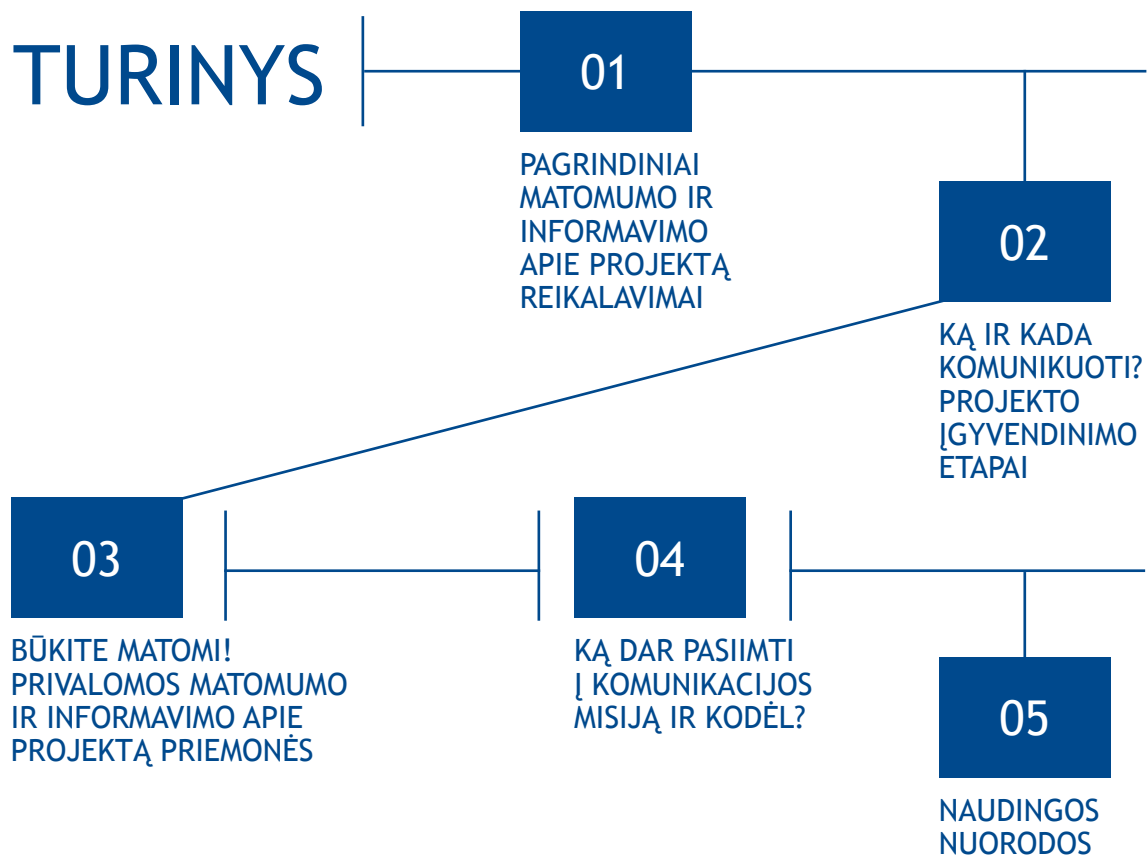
TURINYS

01

PAGRINDINIAI MATOMUMO IR INFORMAVIMO APIE PROJEKTĄ REIKALAVIMAI

02

KĄ IR KADA KOMUNIKUOTI? PROJEKTO ĮGYVENDINIMO ETAPAI

03

BŪKITE MATOMI! PRIVALOMOS MATOMUMO IR INFORMAVIMO APIE PROJEKTĄ PRIEMONĖS

04

KĄ DAR PASIIMTI Į KOMUNIKACIJOS MISIJĄ IR KODĖL?

05

NAUDINGOS NUORODOS